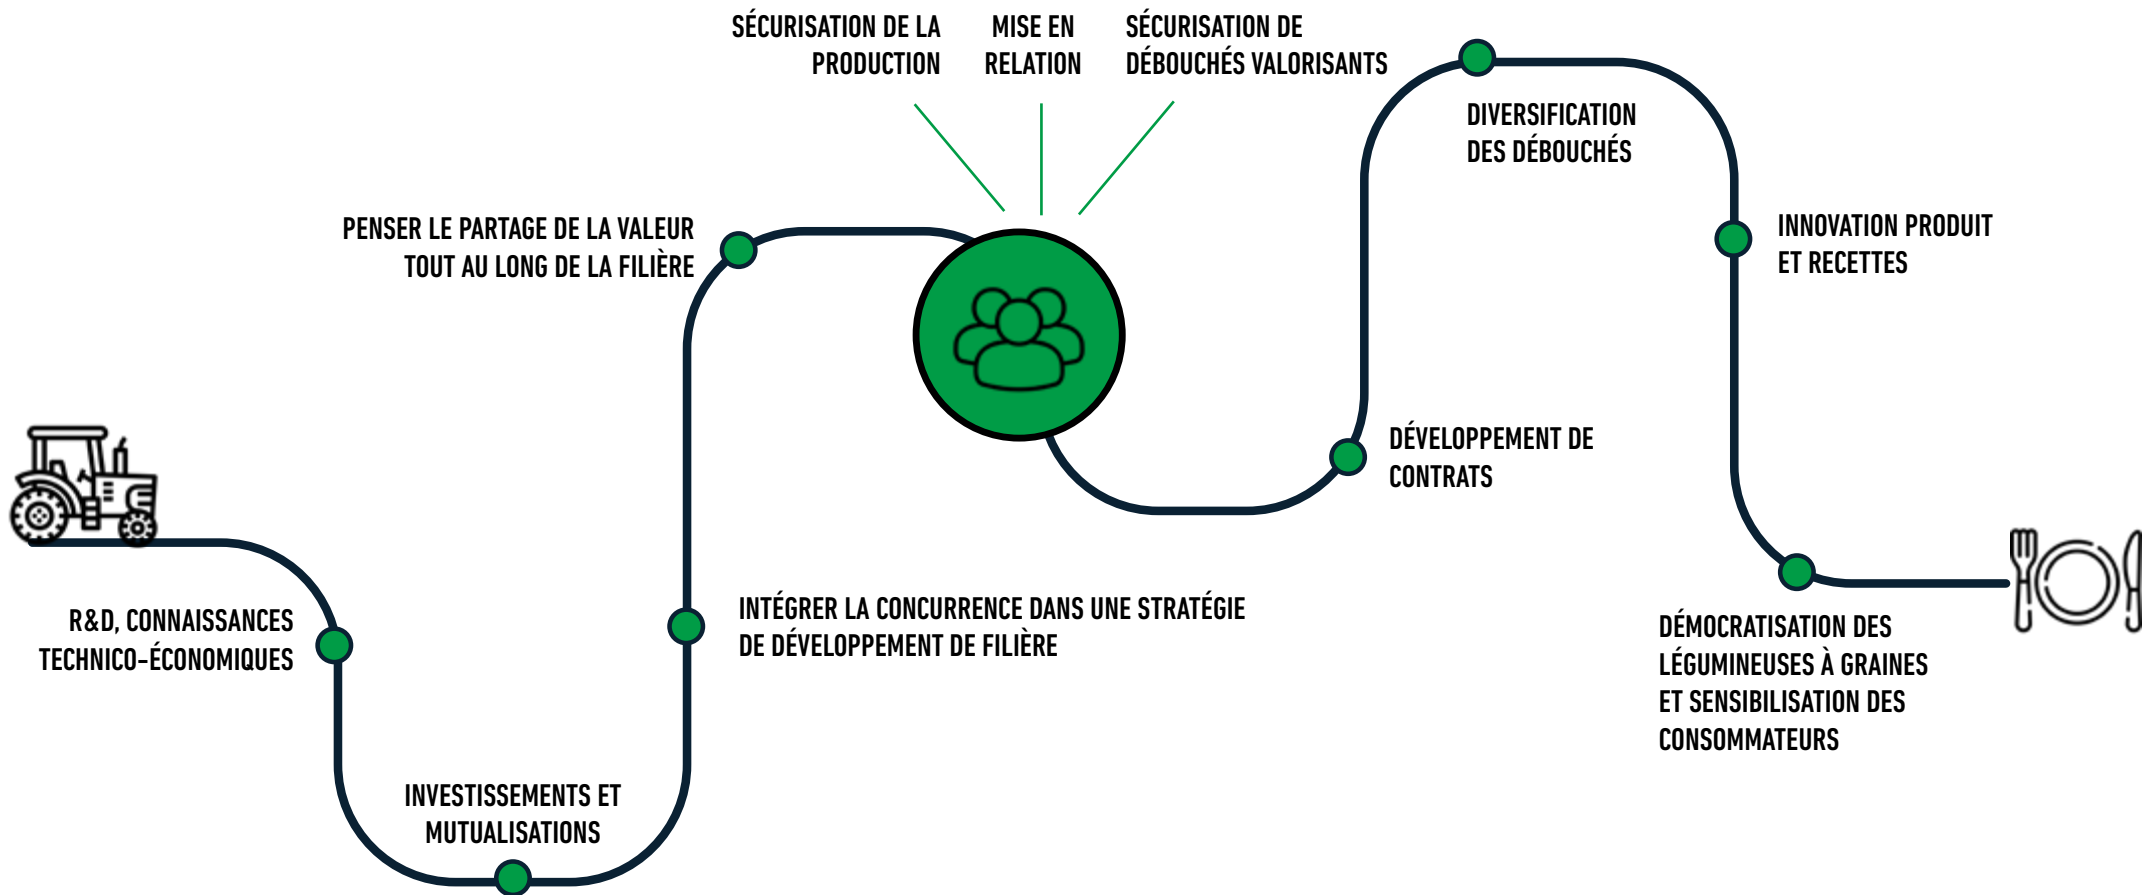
SÉCURISATION DE LA PRODUCTION

MISE EN RELATION

SÉCURISATION DE DÉBOUCHÉS VALORISANTS

PENSER LE PARTAGE DE LA VALEUR TOUT AU LONG DE LA FILIÈRE

DIVERSIFICATION DES DÉBOUCHÉS

INNOVATION PRODUIT ET RECETTES

DÉVELOPPEMENT DE CONTRATS

R&D, CONNAISSANCES TECHNICO-ÉCONOMIQUES

INTÉGRER LA CONCURRENCE DANS UNE STRATÉGIE DE DÉVELOPPEMENT DE FILIÈRE

DÉMOCRATISATION DES LÉGUMINEUSES À GRAINES ET SENSIBILISATION DES CONSOMMATEURS

INVESTISSEMENTS ET MUTUALISATIONS